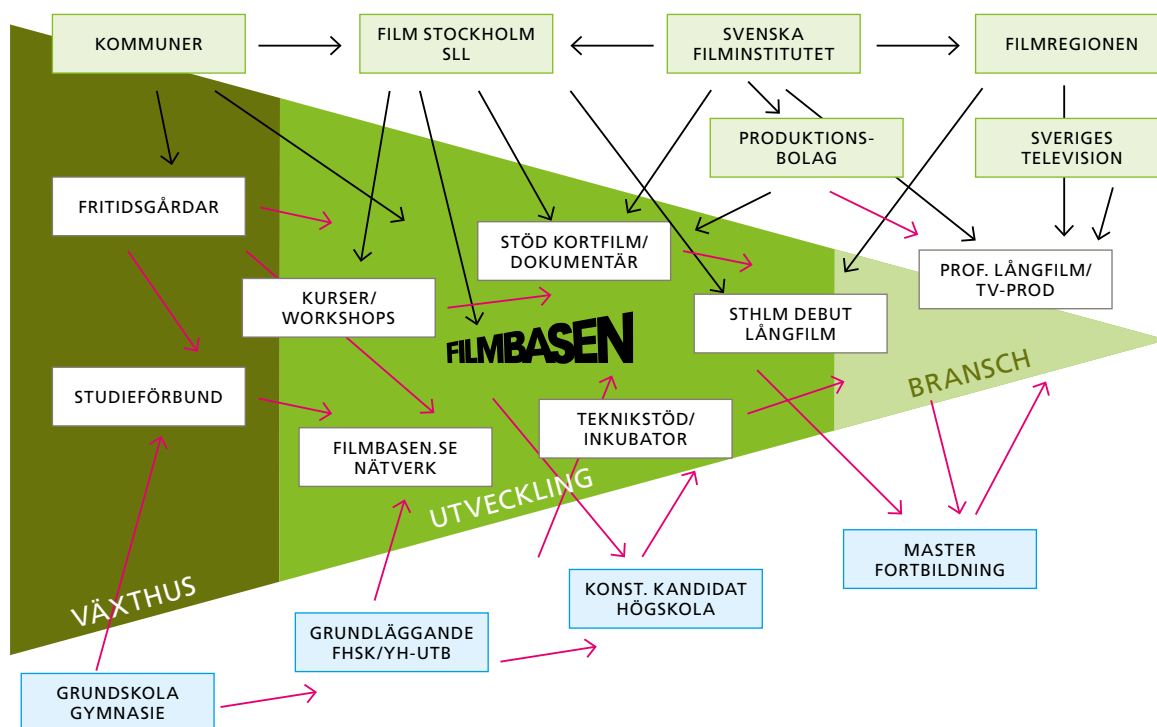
KOMMUNER

FILM STOCKHOLM SLL

SVENSKA FILMINSTITUTET

FILMREGIONEN

PRODUKTIONS-BOLAG

SVERIGES TELEVISION

FRITIDSGÅRDAR

STÖD KORTFILM/ DOKUMENTÄR

PROF. LÅNGFILM/ TV-PROD

KURSER/ WORKSHOPS

FILMBASEN

STHLM DEBUT LÅNGFILM

BRANSCH

STUDIEFÖRBUND

TEKNIKSTÖD/ INKUBATOR

FILMBASEN.SE NÄTVERK

UTVECKLING

MASTER FORTBILDNING

VÄXTHUS

KONST. KANDIDAT HÖGSKOLA

GRUNDLÄGGANDE FHSK/YH-UTB

GRUNDSKOLA GYMNASIE